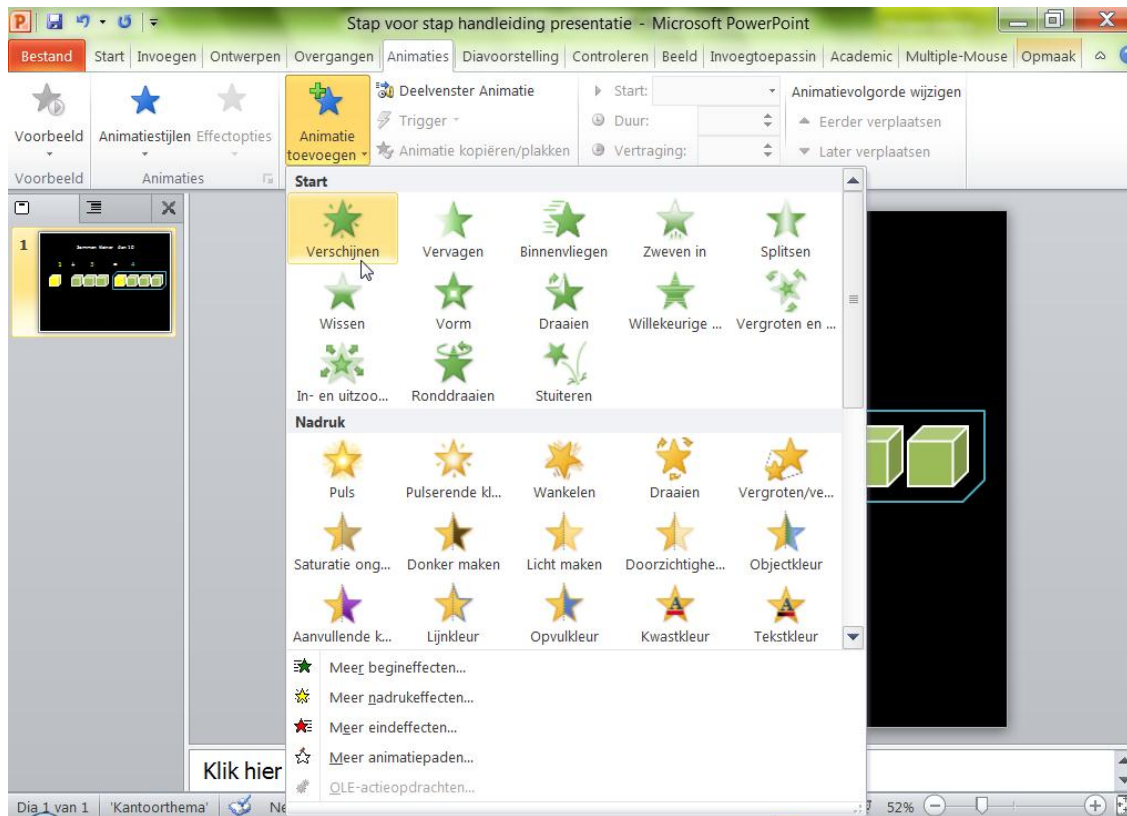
Stap voor stap handleiding presentatie - Microsoft PowerPoint

Bestand | Start | Invoegen | Ontwerpen | Overgangen | Animaties | Diavoorstelling | Controleren | Beeld | Invoegtoepassin | Academic | Multiple-Mouse | Opmaak

Voorbeeld | Animatiestijlen | Effectopties | Animatie toevoegen | Deelvenster Animatie | Trigger | Animatie kopiëren/plakken | Start: | Duur: | Vertraging: | Animatievolgorde wijzigen | Eerder verplaatsen | Later verplaatsen

Voorbeeld | Animaties

1

Start
Verschijnen | Vervagen | Binnenvliegen | Zweven in | Splitsen
Wissen | Vorm | Draaien | Willekeurige ... | Vergroten en ...
In- en uitzoo... | Ronddraaien | Stuiteren

Nadruk
Puls | Pulserende kl... | Wankelen | Draaien | Vergroten/ve...
Saturatie ong... | Donker maken | Licht maken | Doorzichtighe... | Objectkleur
Aanvullende k... | Lijnkleur | Opvulkleur | Kwastkleur | Tekstkleur

Meer begineffecten...
Meer nadrukeffecten...
Meer eindeffecten...
Meer animatiepaden...
OLE-actieopdrachten...

Klik hier

Dia 1 van 1 | 'Kantoorthema' | Ne | 52%